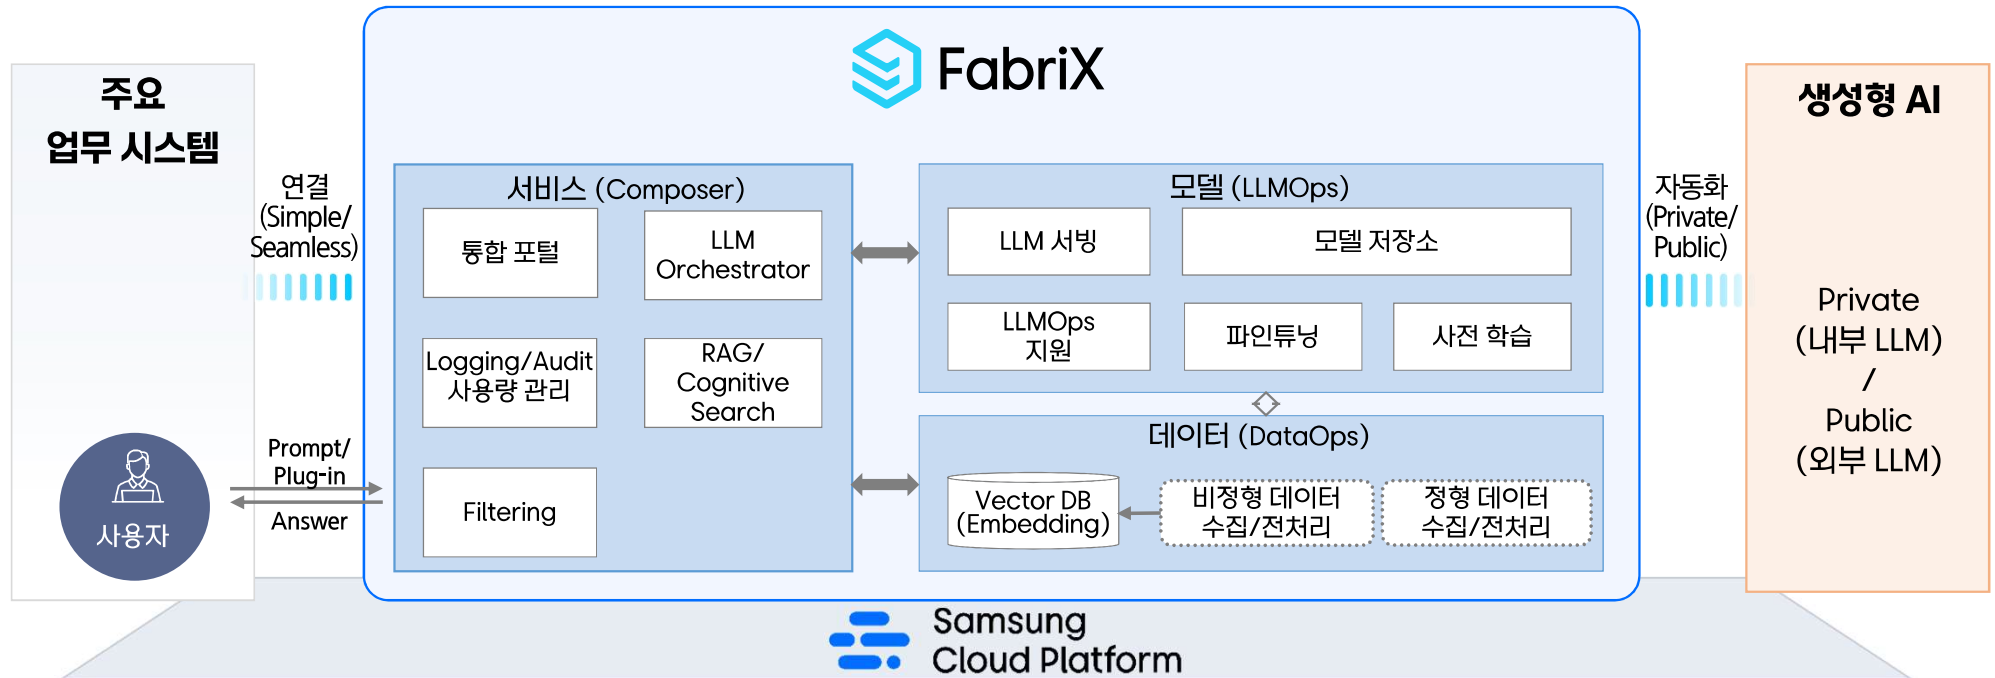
주요
업무 시스템

연결
(Simple/
Seamless)

Prompt/
Plug-in

Answer

사용자

FabriX

서비스 (Composer)

통합 포털

LLM
Orchestrator

Logging/Audit
사용량 관리

RAG/
Cognitive
Search

Filtering

모델 (LLMOps)

LLM 서빙

모델 저장소

LLMOps
지원

파인튜닝

사전 학습

데이터 (DataOps)

Vector DB
(Embedding)

비정형 데이터
수집/전처리

정형 데이터
수집/전처리

자동화
(Private/
Public)

생성형 AI

Private
(내부 LLM)
/
Public
(외부 LLM)

Samsung
Cloud Platform